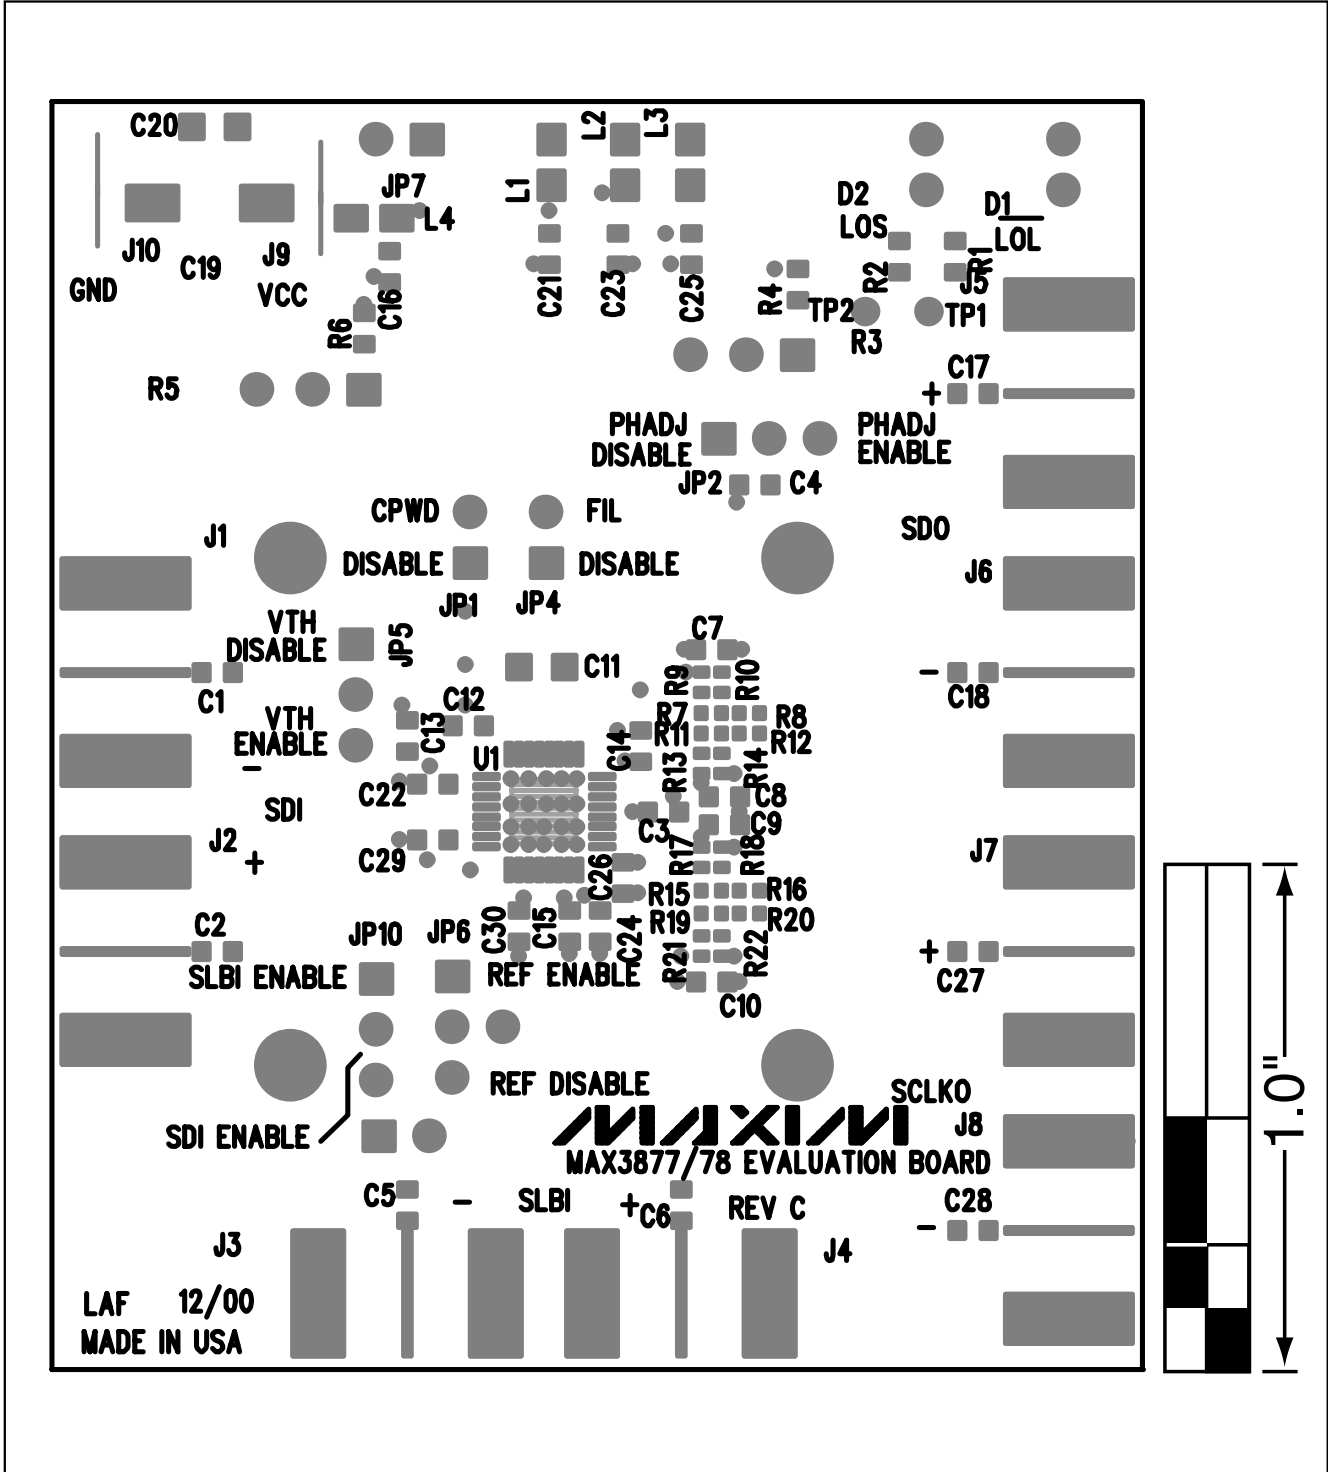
C20
L2
L3
L1
D2
LOS
D1
LOL
JP7
L4
J10
C19
J9
GND
VCC
C16
R6
C21
C23
C25
R4
TP2
R2
R1
J5
TP1
R3
R5
C17
+
PHADJ
DISABLE
PHADJ
ENABLE
JP2
C4
CPWD
FIL
SDO
J1
DISABLE
DISABLE
J6
JP1
JP4
VTH
DISABLE
JP5
C7
C11
C1
R9
R10
–
C18
C12
VTH
ENABLE
C13
R7
R8
R11
R12
U1
C14
R13
R14
–
C8
SDI
C22
C9
C3
J2
+
C29
R17
R18
C26
J7
R15
R16
C2
R19
R20
JP10
JP6
C30
C15
C24
R21
R22
+
SLBI ENABLE
REF ENABLE
C27
C10
REF DISABLE
SCLKO
J8
SDI ENABLE
MAX3877/78 EVALUATION BOARD
C5
–
SLBI
+
C6
REV C
C28
–
J3
J4
LAF 12/00
MADE IN USA
1.0"